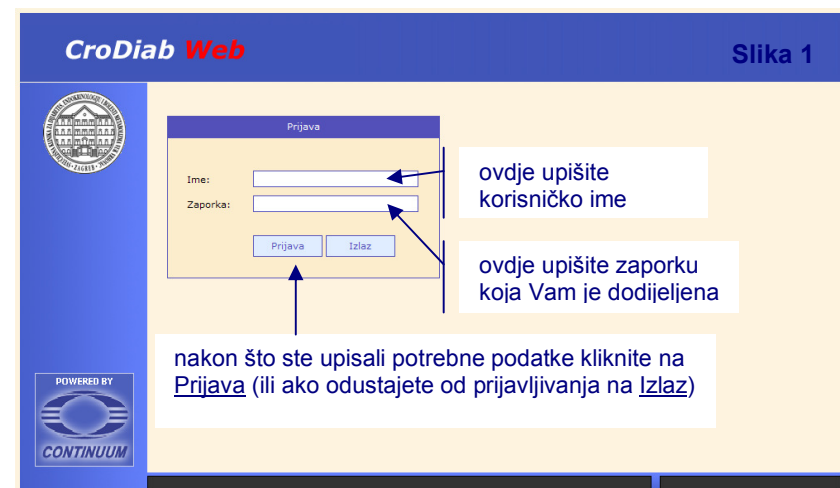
CroDiab Web

Slika 1

Prijava

Ime:

Zaporka:

Prijava

Izlaz

ovdje upišite korisničko ime

ovdje upišite zaporku koja Vam je dodijeljena

nakon što ste upisali potrebne podatke kliknite na Prijava (ili ako odustajete od prijavljivanja na Izlaz)

POWERED BY

CONTINUUM